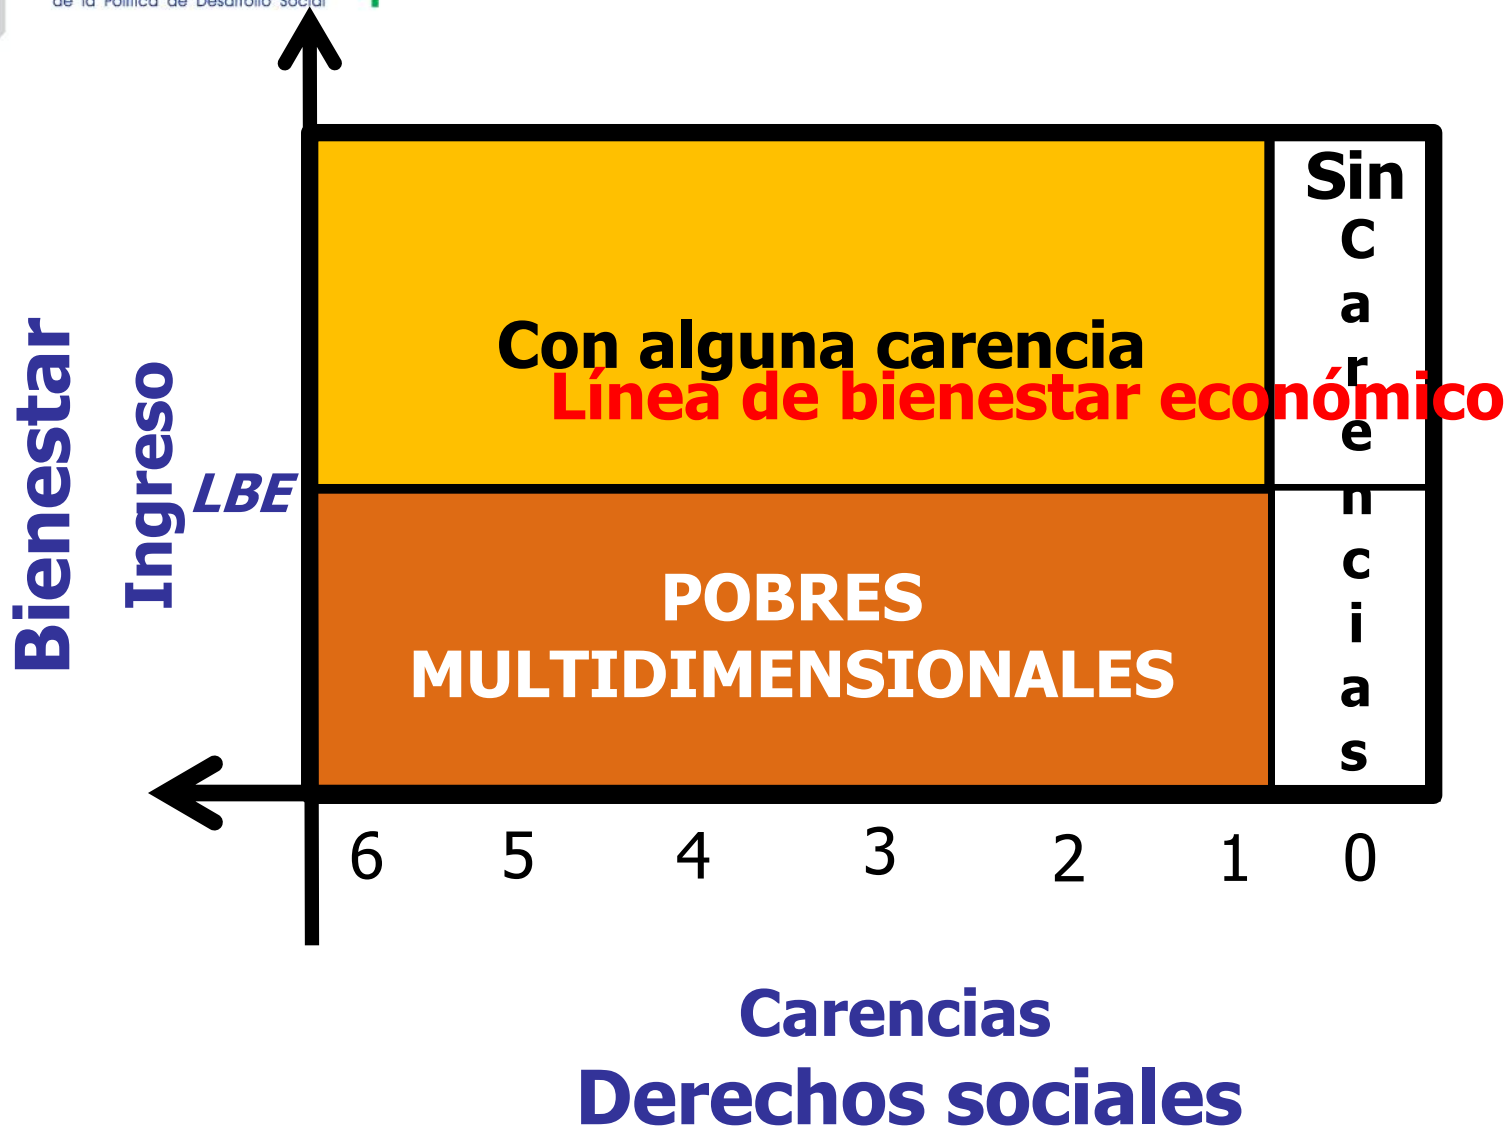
de la Política de Desarrollo Social

Bienestar

Ingreso

LBE

Con alguna carencia

Línea de bienestar económico

Sin
C
a
r
e
n
c
i
a
s

POBRES
MULTIDIMENSIONALES

6 5 4 3 2 1 0

Carencias

Derechos sociales